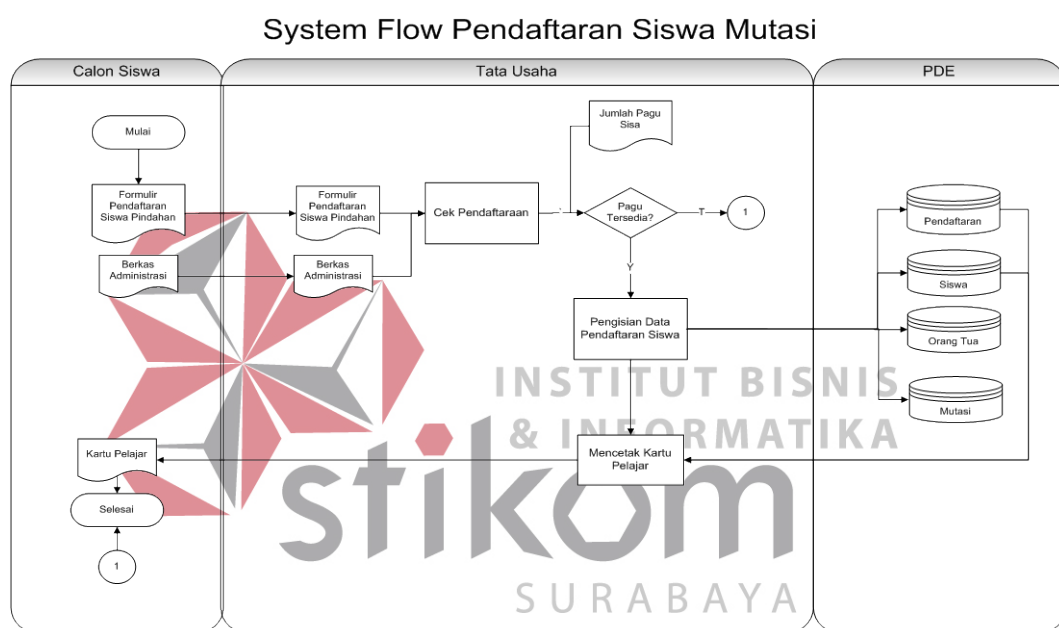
System Flow Pendaftaran Siswa Mutasi

Calon Siswa

Tata Usaha

PDE

Mulai

Formulir Pendaftaran Siswa Pindahan

Berkas Administrasi

Formulir Pendaftaran Siswa Pindahan

Berkas Administrasi

Cek Pendaftaraan

Jumlah Pagu Sisa

Pagu Tersedia?

T

1

Y

Pengisian Data Pendaftaran Siswa

Pendaftaran

Siswa

Orang Tua

Mutasi

Mencetak Kartu Pelajar

Kartu Pelajar

Selesai

1

INSTITUT BISNIS & INFORMATIKA

stikom

SURABAYA